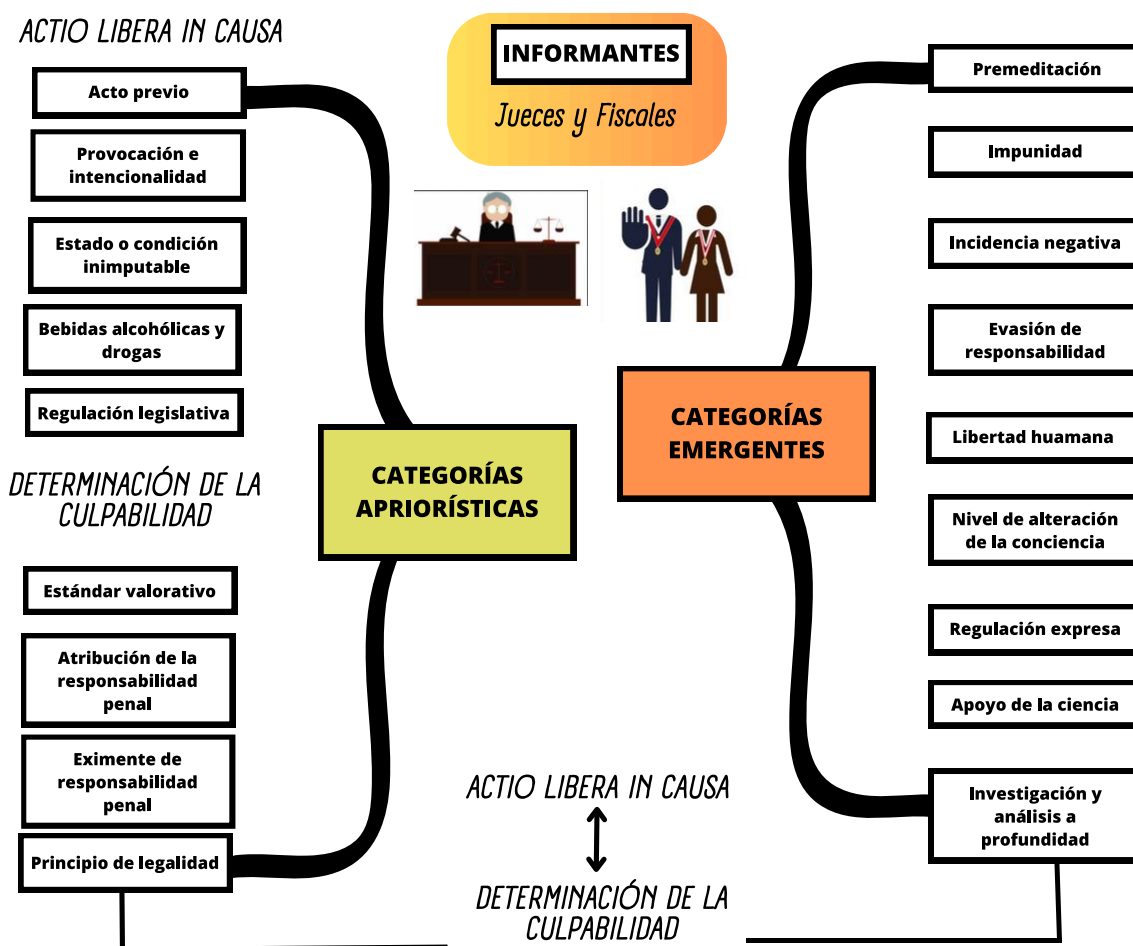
ACTIO LIBERA IN CAUSA

Acto previo

Provocación e intencionalidad

Estado o condición inimputable

Bebidas alcohólicas y drogas

Regulación legislativa

DETERMINACIÓN DE LA CULPABILIDAD

Estándar valorativo

Atribución de la responsabilidad penal

Eximente de responsabilidad penal

Principio de legalidad

INFORMANTES

Jueces y Fiscales

CATEGORÍAS APRIORÍSTICAS

CATEGORÍAS EMERGENTES

Premeditación

Impunidad

Incidencia negativa

Evasión de responsabilidad

Libertad huamana

Nivel de alteración de la conciencia

Regulación expresa

Apoyo de la ciencia

Investigación y análisis a profundidad

ACTIO LIBERA IN CAUSA

DETERMINACIÓN DE LA CULPABILIDAD